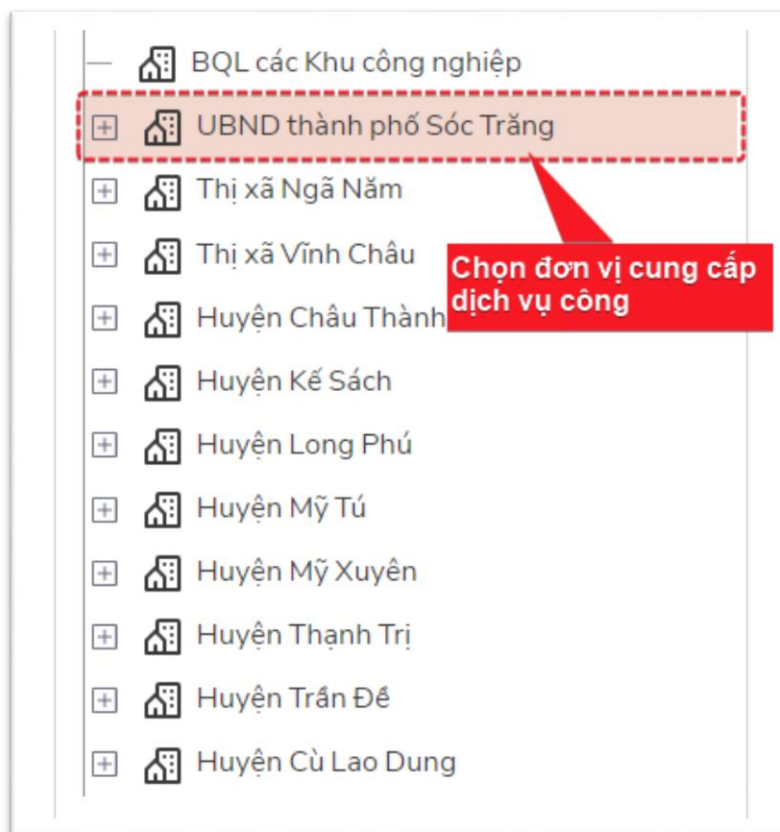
BQL các Khu công nghiệp

UBND thành phố Sóc Trăng

Thị xã Ngã Năm

Thị xã Vĩnh Châu

Huyện Châu Thành

Chọn đơn vị cung cấp dịch vụ công

Huyện Kế Sách

Huyện Long Phú

Huyện Mỹ Tú

Huyện Mỹ Xuyên

Huyện Thạnh Trị

Huyện Trần Đề

Huyện Cù Lao Dung